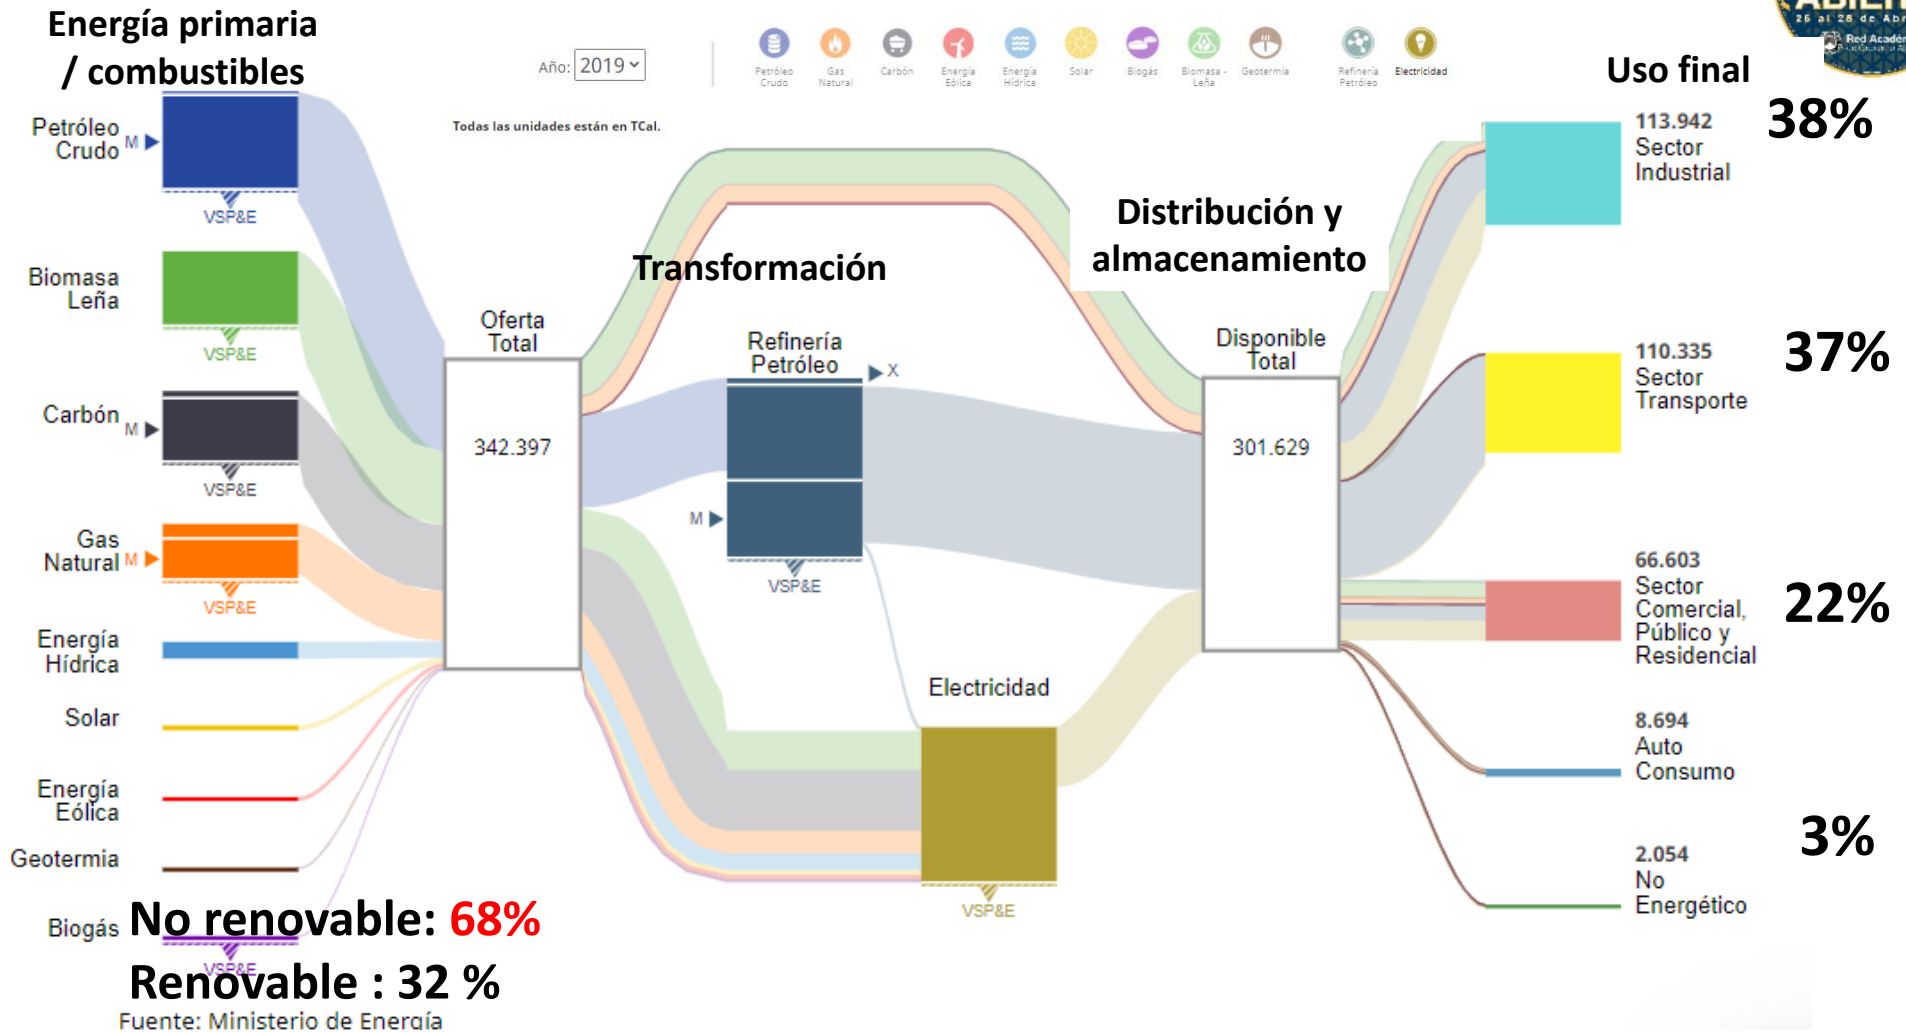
Energía primaria / combustibles

Año: 2019

Petróleo Crudo | Gas Natural | Carbón | Energía Eólica | Energía Hídrica | Solar | Biogás | Biomasa - Leña | Geotermia | Refinería Petróleo | Electricidad

26 al 28 de Abr
Red Acadé

Uso final

Todas las unidades están en TCal.

Petróleo Crudo M
VSP&E

Biomasa Leña
VSP&E

Carbón M
VSP&E

Gas Natural M
VSP&E

Energía Hídrica

Solar

Energía Eólica

Geotermia

Biogás
VSP&E

Oferta Total
342.397

Transformación

Refinería Petróleo
X
M
VSP&E

Electricidad
VSP&E

Distribución y almacenamiento

Disponible Total
301.629

113.942
Sector Industrial
38%

110.335
Sector Transporte
37%

66.603
Sector Comercial, Público y Residencial
22%

8.694
Auto Consumo

2.054
No Energético
3%

No renovable: 68%
Renovable : 32 %
Fuente: Ministerio de Energía